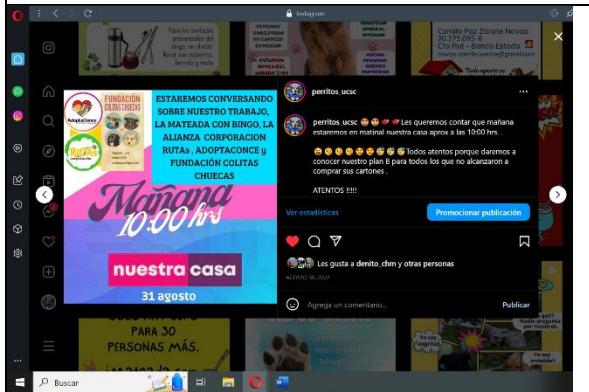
Instagram

FUNDACIÓN COLITAS CHUECAS

AdoptaConce

RUTAS

ESTAREMOS CONVERSANDO SOBRE NUESTRO TRABAJO, LA MATEADA CON BINGO, LA ALIANZA CORPORACION RUTAS , ADOPTACONCE y FUNDACIÓN COLITAS CHUECAS

Mañana 10:00 hrs

nuestra casa

31 agosto

perritos_ucsc

perritos_ucsc Les queremos contar que mañana estaremos en matinal nuestra casa aprox a las 10:00 hrs .

Todos atentos porque daremos a conocer nuestro plan B para todos los que no alcanzaron a comprar sus cartones .

ATENTOS !!!!

Ver estadísticas

Promocionar publicación

Les gusta a denito_chm y otras personas

AGOSTO 30, 2022

Agrega un comentario...

Publicar

Camilo Paz Zorate Nocon
20.375.095-8
Cta Rut - Banco Estado

PARA 30
PERSONAS MÁS.

Buscar